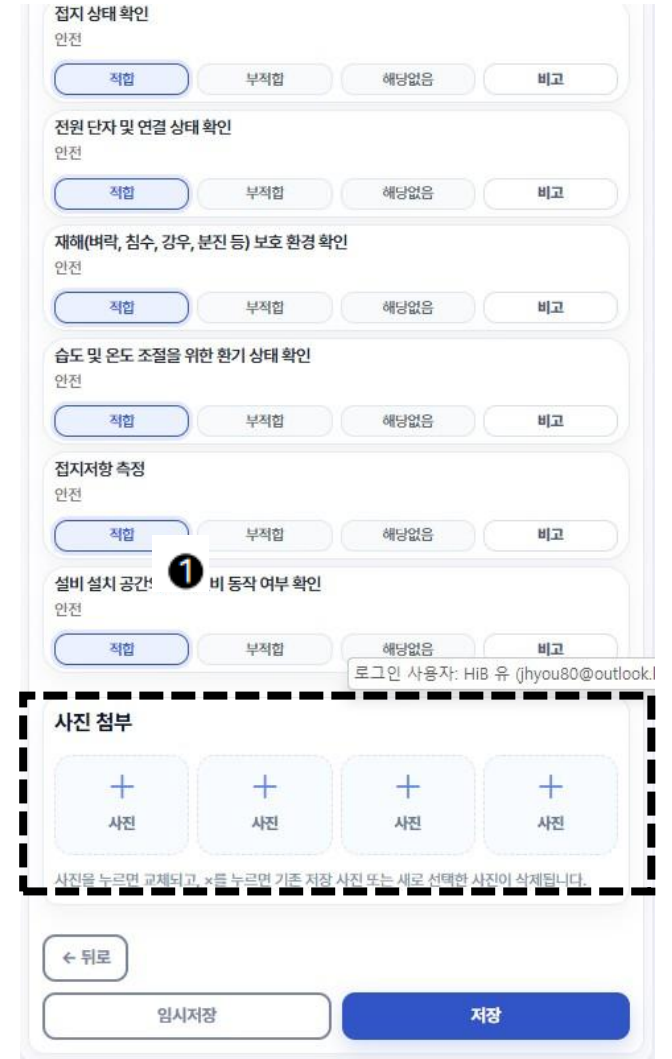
접지 상태 확인
안전
적합 부적합 해당없음 비고

전원 단자 및 연결 상태 확인
안전
적합 부적합 해당없음 비고

재해(벼락, 침수, 강우, 분진 등) 보호 환경 확인
안전
적합 부적합 해당없음 비고

습도 및 온도 조절을 위한 환기 상태 확인
안전
적합 부적합 해당없음 비고

접지저항 측정
안전
적합 부적합 해당없음 비고

❶

설비 설치 공간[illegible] 비 동작 여부 확인
안전
적합 부적합 해당없음 비고

로그인 사용자: HiB 유 (jhyou80@outlook.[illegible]

사진 첨부
+ 사진
+ 사진
+ 사진
+ 사진

사진을 누르면 교체되고, ×를 누르면 기존 저장 사진 또는 새로 선택한 사진이 삭제됩니다.

← 뒤로

임시저장 저장